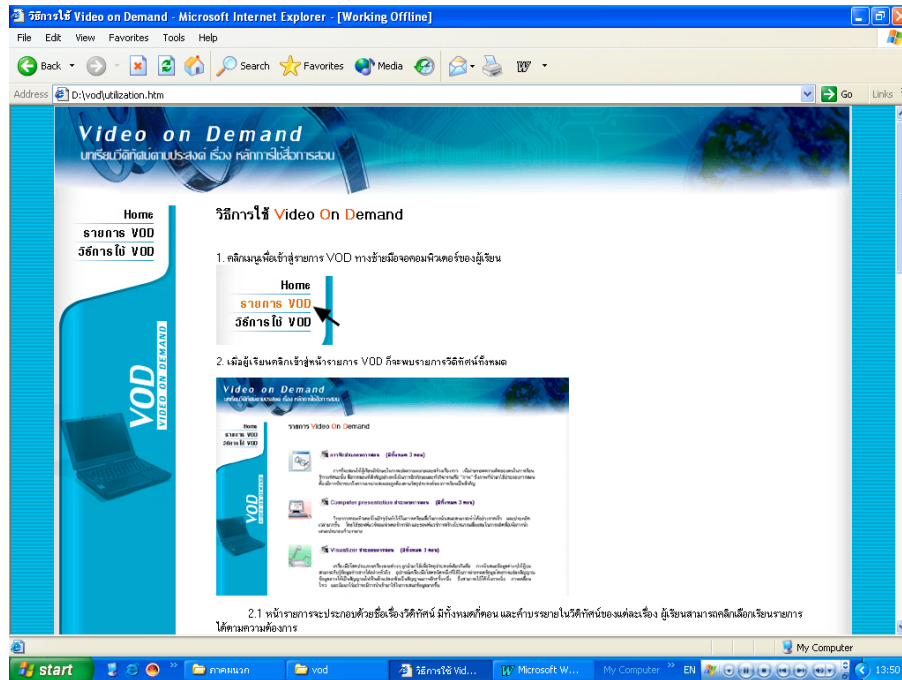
วิธีการใช้ Video on Demand - Microsoft Internet Explorer - [Working Offline]

File Edit View Favorites Tools Help

Back Search Favorites Media

Address D:\vod\utilization.htm Go Links

Video on Demand
บทเรียนวีดิทัศน์ตามประสงค์ เรื่อง หลักการใช้สื่อการสอน

Home
รายการ VOD
วิธีการใช้ VOD

VOD
VIDEO ON DEMAND

วิธีการใช้ Video On Demand

1. คลิกเมนูเพื่อเข้าสู่รายการ VOD ทางซ้ายมือจอคอมพิวเตอร์ของผู้เรียน

Home
รายการ VOD
วิธีการใช้ VOD

2. เมื่อผู้เรียนคลิกเข้าสู่หน้ารายการ VOD ก็จะพบรายการวีดิทัศน์ทั้งหมด

Video on Demand
บทเรียนวีดิทัศน์ตามประสงค์ เรื่อง หลักการใช้สื่อการสอน

Home
รายการ VOD
วิธีการใช้ VOD

รายการ Video On Demand

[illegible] (มีทั้งหมด 3 ตอน)

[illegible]

Computer presentation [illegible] (มีทั้งหมด 3 ตอน)

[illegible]

Visualizer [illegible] (มีทั้งหมด 3 ตอน)

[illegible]

2.1 หน้ารายการจะประกอบด้วยชื่อเรื่องวีดิทัศน์ มีทั้งหมดกี่ตอน และคำบรรยายในวีดิทัศน์ของแต่ละเรื่อง ผู้เรียนสามารถคลิกเลือกเรียนรายการได้ตามความต้องการ

My Computer

start ภาคผนวก vod วิธีการใช้ Vid... Microsoft W... My Computer EN 13:50